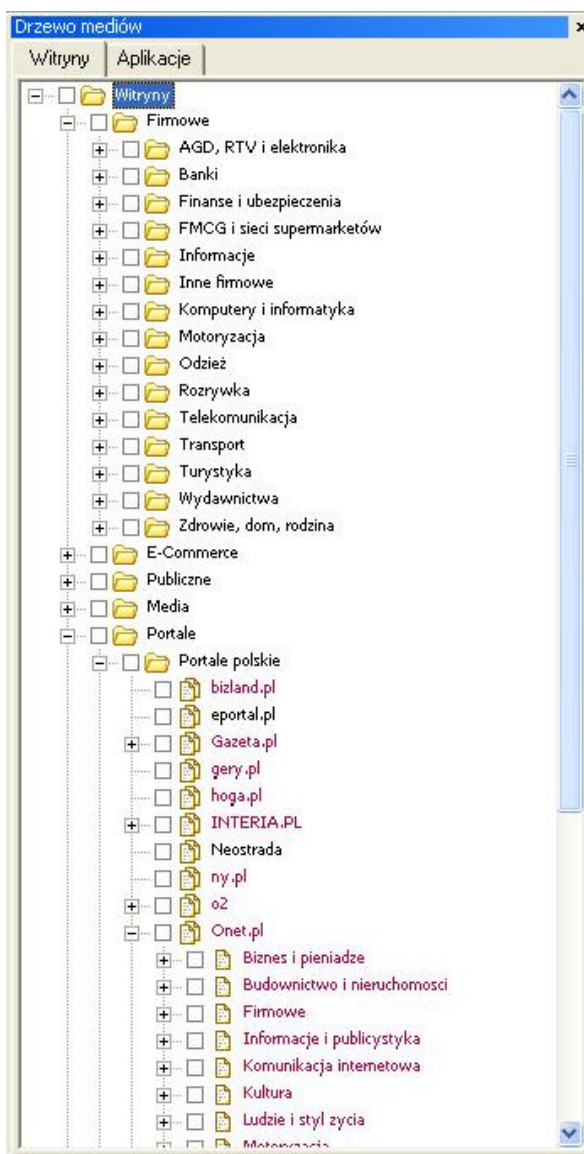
Drzewo mediów

Witryny | Aplikacje

Witryny
Firmowe
AGD, RTV i elektronika
Banki
Finanse i ubezpieczenia
FMCG i sieci supermarketów
Informacje
Inne firmowe
Komputery i informatyka
Motoryzacja
Odzież
Rozrywka
Telekomunikacja
Transport
Turystyka
Wydawnictwa
Zdrowie, dom, rodzina
E-Commerce
Publiczne
Media
Portale
Portale polskie
bizland.pl
eportal.pl
Gazeta.pl
gery.pl
hoga.pl
INTERIA.PL
Neostrada
ny.pl
o2
Onet.pl
Biznes i pieniadze
Budownictwo i nieruchomosci
Firmowe
Informacje i publicystyka
Komunikacja internetowa
Kultura
Ludzie i styl zycia
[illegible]